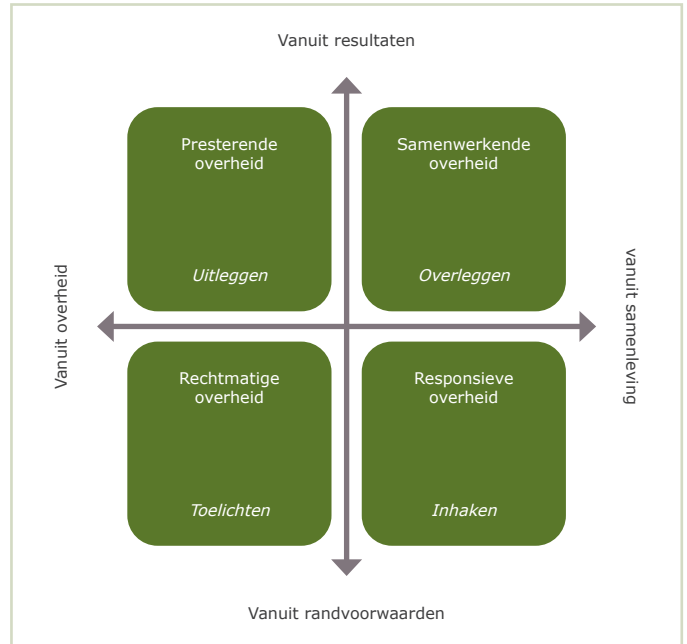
Vanuit resultaten

Vanuit overheid

vanuit samenleving

Presterende overheid

Uitleggen

Samenwerkende overheid

Overleggen

Rechtmatige overheid

Toelichten

Responsieve overheid

Inhaken

Vanuit randvoorwaarden